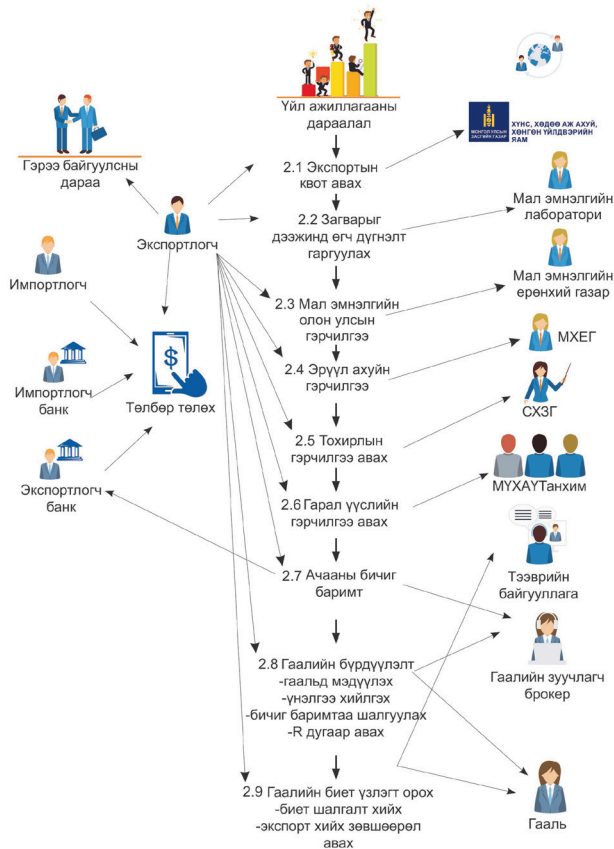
Үйл ажиллагааны дараалал

ХҮНС, ХӨДӨӨ АЖ АХУЙ, ХӨНГӨН ҮЙЛДВЭРИЙН ЯАМ

МОНГОЛ УЛСЫН ЗАСГИЙН ГАЗАР

Гэрээ байгуулсны дараа

Экспортлогч

Импортлогч

Импортлогч банк

Экспортлогч банк

Төлбөр төлөх

2.1 Экспортын квот авах

2.2 Загварыг дээжинд өгч дүгнэлт гаргуулах

2.3 Мал эмнэлгийн олон улсын гэрчилгээ

2.4 Эрүүл ахуйн гэрчилгээ

2.5 Тохирлын гэрчилгээ авах

2.6 Гарал үүслийн гэрчилгээ авах

2.7 Ачааны бичиг баримт

2.8 Гаалийн бүрдүүлэлт
-гаальд мэдүүлэх
-үнэлгээ хийлгэх
-бичиг баримтаа шалгуулах
-R дугаар авах

2.9 Гаалийн биет үзлэгт орох
-биет шалгалт хийх
-экспорт хийх зөвшөөрөл авах

Мал эмнэлгийн лаборатори

Мал эмнэлгийн ерөнхий газар

МХЕГ

СХЗГ

МҮХАҮТанхим

Тээврийн байгууллага

Гаалийн зуучлагч брокер

Гааль